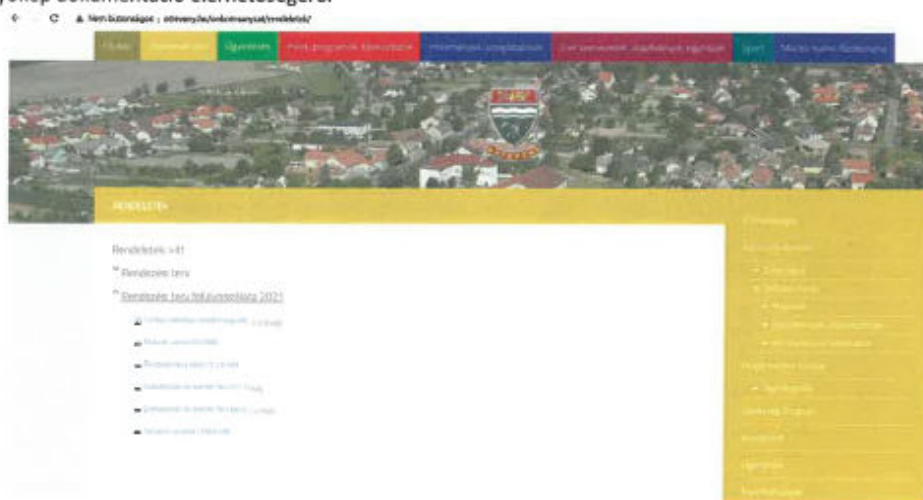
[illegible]
← → C ▲ Nem biztonságos | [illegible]/onkormanyzat/rendeletek/

Főoldal | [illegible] | Ügyintézés | Helyi programok, közösségek | Információk, szolgáltatások | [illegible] | Sport | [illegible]

RENDELETEK

Rendeletek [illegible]
Rendezési terv
Rendezési terv felülvizsgálata 2021

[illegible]
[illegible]
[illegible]
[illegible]
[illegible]
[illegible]

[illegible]
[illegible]
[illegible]
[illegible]
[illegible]
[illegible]
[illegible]
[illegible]
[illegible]
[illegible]
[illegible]
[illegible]